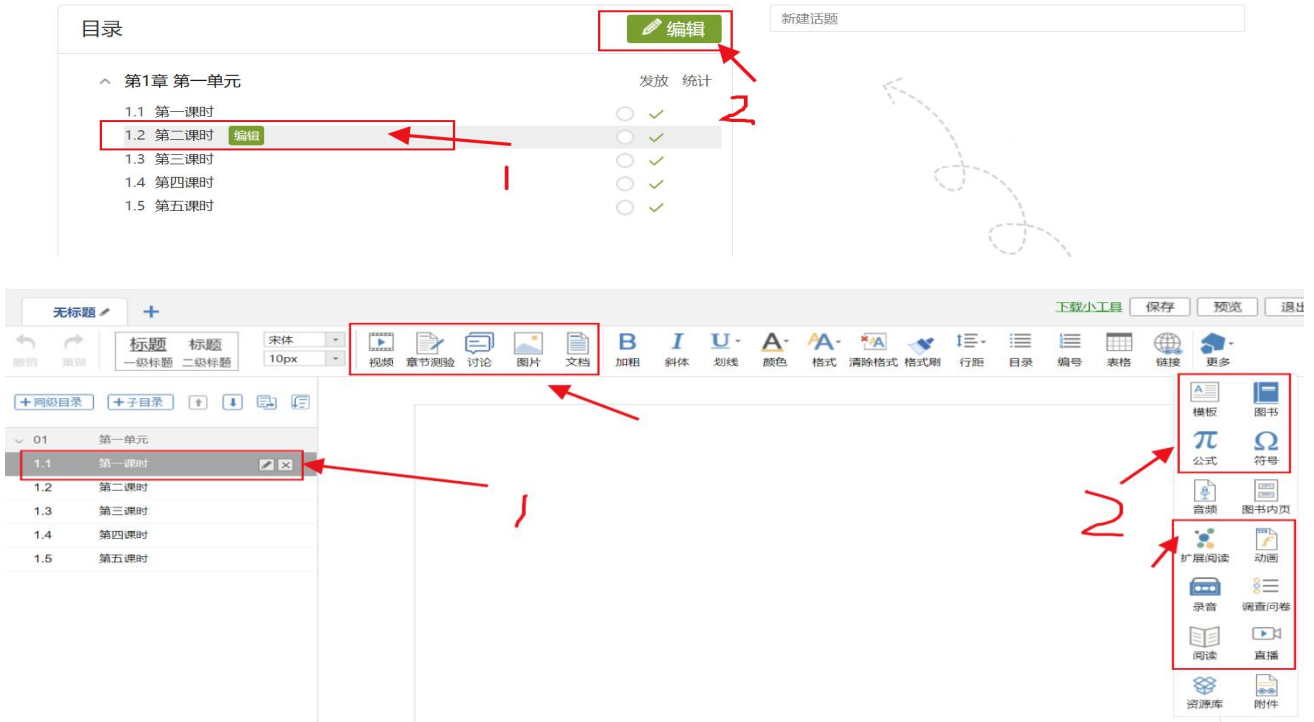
目录

编辑

新建话题

第1章 第一单元

发放 统计

1.1 第一课时

1.2 第二课时 编辑

1.3 第三课时

1.4 第四课时

1.5 第五课时

2

1

无标题

下载小工具 保存 预览 退出

撤销 重做 标题 一级标题 标题 二级标题 宋体 10px 视频 章节测验 讨论 图片 文档 加粗 斜体 划线 颜色 格式 清除格式 格式刷 行距 目录 编号 表格 链接 更多

+同级目录 +子目录

01 第一单元

1.1 第一课时

1.2 第二课时

1.3 第三课时

1.4 第四课时

1.5 第五课时

1

模板 图书

公式 符号

音频 图书内页

扩展阅读 动画

录音 调查问卷

阅读 直播

资源库 附件

2